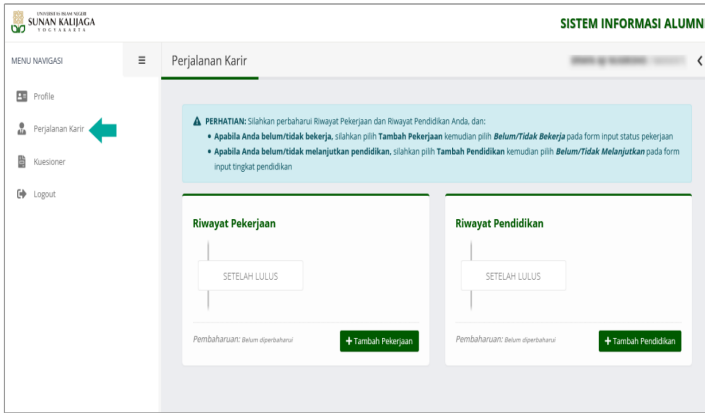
UNIVERSITAS ISLAM NEGERI
SUNAN KALIJAGA
YOGYAKARTA

SISTEM INFORMASI ALUMN

MENU NAVIGASI ≡

Perjalanan Karir

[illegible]

Profile

Perjalanan Karir

Kuesioner

Logout

**PERHATIAN:** Silahkan perbaharui Riwayat Pekerjaan dan Riwayat Pendidikan Anda, dan:
• **Apabila Anda belum/tidak bekerja**, silahkan pilih **Tambah Pekerjaan** kemudian pilih ***Belum/Tidak Bekerja*** pada form input status pekerjaan
• **Apabila Anda belum/tidak melanjutkan pendidikan**, silahkan pilih **Tambah Pendidikan** kemudian pilih ***Belum/Tidak Melanjutkan*** pada form input tingkat pendidikan

Riwayat Pekerjaan

SETELAH LULUS

Pembaharuan: Belum diperbaharui

+ Tambah Pekerjaan

Riwayat Pendidikan

SETELAH LULUS

Pembaharuan: Belum diperbaharui

+ Tambah Pendidikan